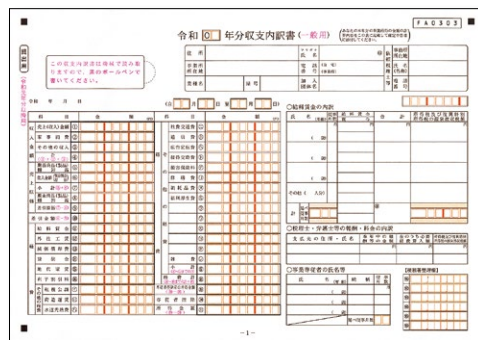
令和 〇 年分収支内訳書（一般用）

FA0303

提出用

この収支内訳書は機械で読み取りますので、黒のボールペンで書いてください。

住所
事業所所在地
電話番号
業種名
屋号
加入団体名
氏名
依頼税理士等

令和　年　月　日

科目
売上（収入）金額
期首商品棚卸高
仕入金額
期末商品棚卸高
差引原価
差引金額
給料賃金
外注工賃
減価償却費
貸倒金
地代家賃
利子割引料
租税公課
荷造運賃
水道光熱費
旅費交通費
通信費
広告宣伝費
接待交際費
損害保険料
修繕費
消耗品費
福利厚生費
雑費
計
専従者控除
所得金額

○給料賃金の内訳
氏名
年齢
従事月数
支給額
給料賃金
賞与
合計
所得税及び復興特別所得税の源泉徴収税額
その他（　人分）
計

○税理士・弁護士等の報酬・料金の内訳
支払先の住所・氏名
本年中の報酬等の金額
左のうち必要経費算入額
所得税及び復興特別所得税の源泉徴収税額

○事業専従者の氏名等
氏名
続柄
年齢
従事月数
延べ従事月数

-1-